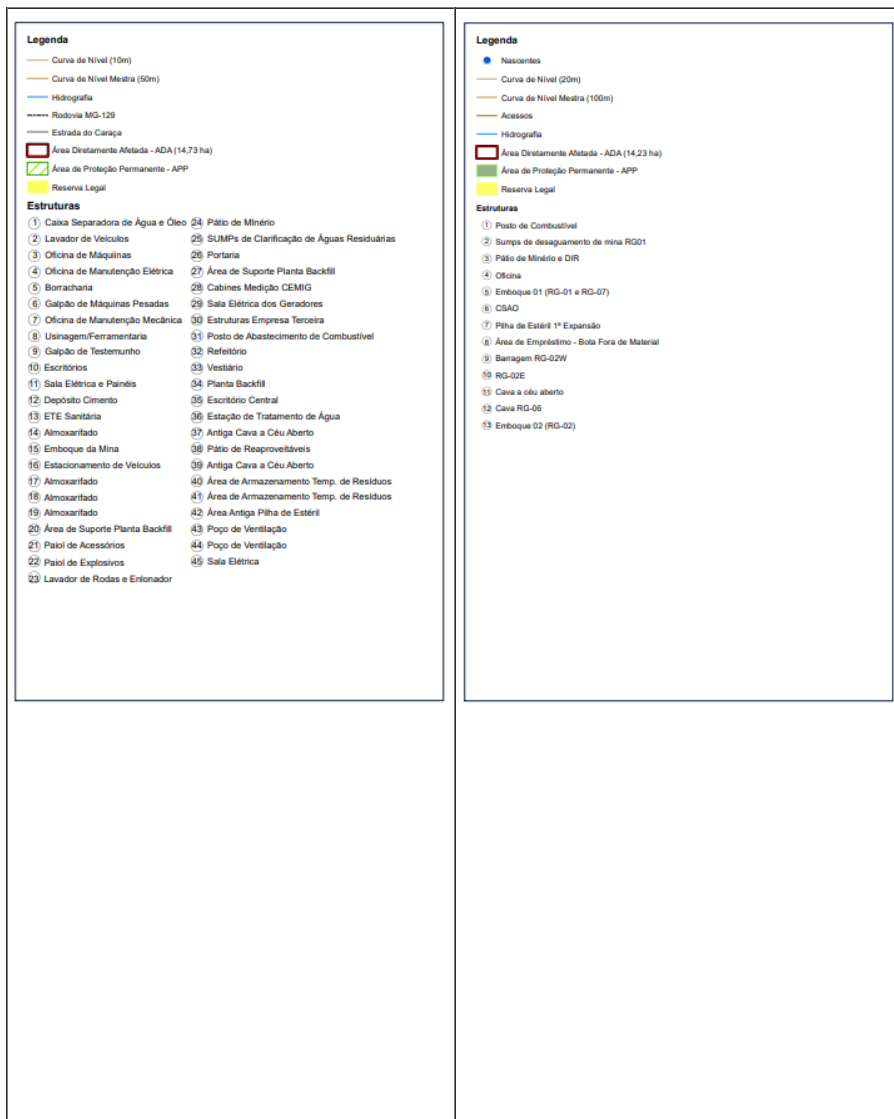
Legenda
Curva de Nível (10m)
Curva de Nível Mestra (50m)
Hidrografia
Rodovia MG-129
Estrada do Caraça
Área Diretamente Afetada - ADA (14,73 ha)
Área de Proteção Permanente - APP
Reserva Legal

Estruturas
1 Caixa Separadora de Água e Óleo
2 Lavador de Veículos
3 Oficina de Máquinas
4 Oficina de Manutenção Elétrica
5 Borracharia
6 Galpão de Máquinas Pesadas
7 Oficina de Manutenção Mecânica
8 Usinagem/Ferramentaria
9 Galpão de Testemunho
10 Escritórios
11 Sala Elétrica e Painéis
12 Depósito Cimento
13 ETE Sanitária
14 Almoxarifado
15 Emboque da Mina
16 Estacionamento de Veículos
17 Almoxarifado
18 Almoxarifado
19 Almoxarifado
20 Área de Suporte Planta Backfill
21 Paiol de Acessórios
22 Paiol de Explosivos
23 Lavador de Rodas e Enlonador
24 Pátio de Minério
25 SUMPs de Clarificação de Águas Residuárias
26 Portaria
27 Área de Suporte Planta Backfill
28 Cabines Medição CEMIG
29 Sala Elétrica dos Geradores
30 Estruturas Empresa Terceira
31 Posto de Abastecimento de Combustível
32 Refeitório
33 Vestiário
34 Planta Backfill
35 Escritório Central
36 Estação de Tratamento de Água
37 Antiga Cava a Céu Aberto
38 Pátio de Reaproveitáveis
39 Antiga Cava a Céu Aberto
40 Área de Armazenamento Temp. de Resíduos
41 Área de Armazenamento Temp. de Resíduos
42 Área Antiga Pilha de Estéril
43 Poço de Ventilação
44 Poço de Ventilação
45 Sala Elétrica

Legenda
Nascentes
Curva de Nível (20m)
Curva de Nível Mestra (100m)
Acessos
Hidrografia
Área Diretamente Afetada - ADA (14,23 ha)
Área de Proteção Permanente - APP
Reserva Legal

Estruturas
1 Posto de Combustível
2 Sumps de desaguamento de mina RG01
3 Pátio de Minério e DIR
4 Oficina
5 Emboque 01 (RG-01 e RG-07)
6 CSAO
7 Pilha de Estéril 1ª Expansão
8 Área de Empréstimo - Bota Fora de Material
9 Barragem RG-02W
10 RG-02E
11 Cava a céu aberto
12 Cava RG-06
13 Emboque 02 (RG-02)